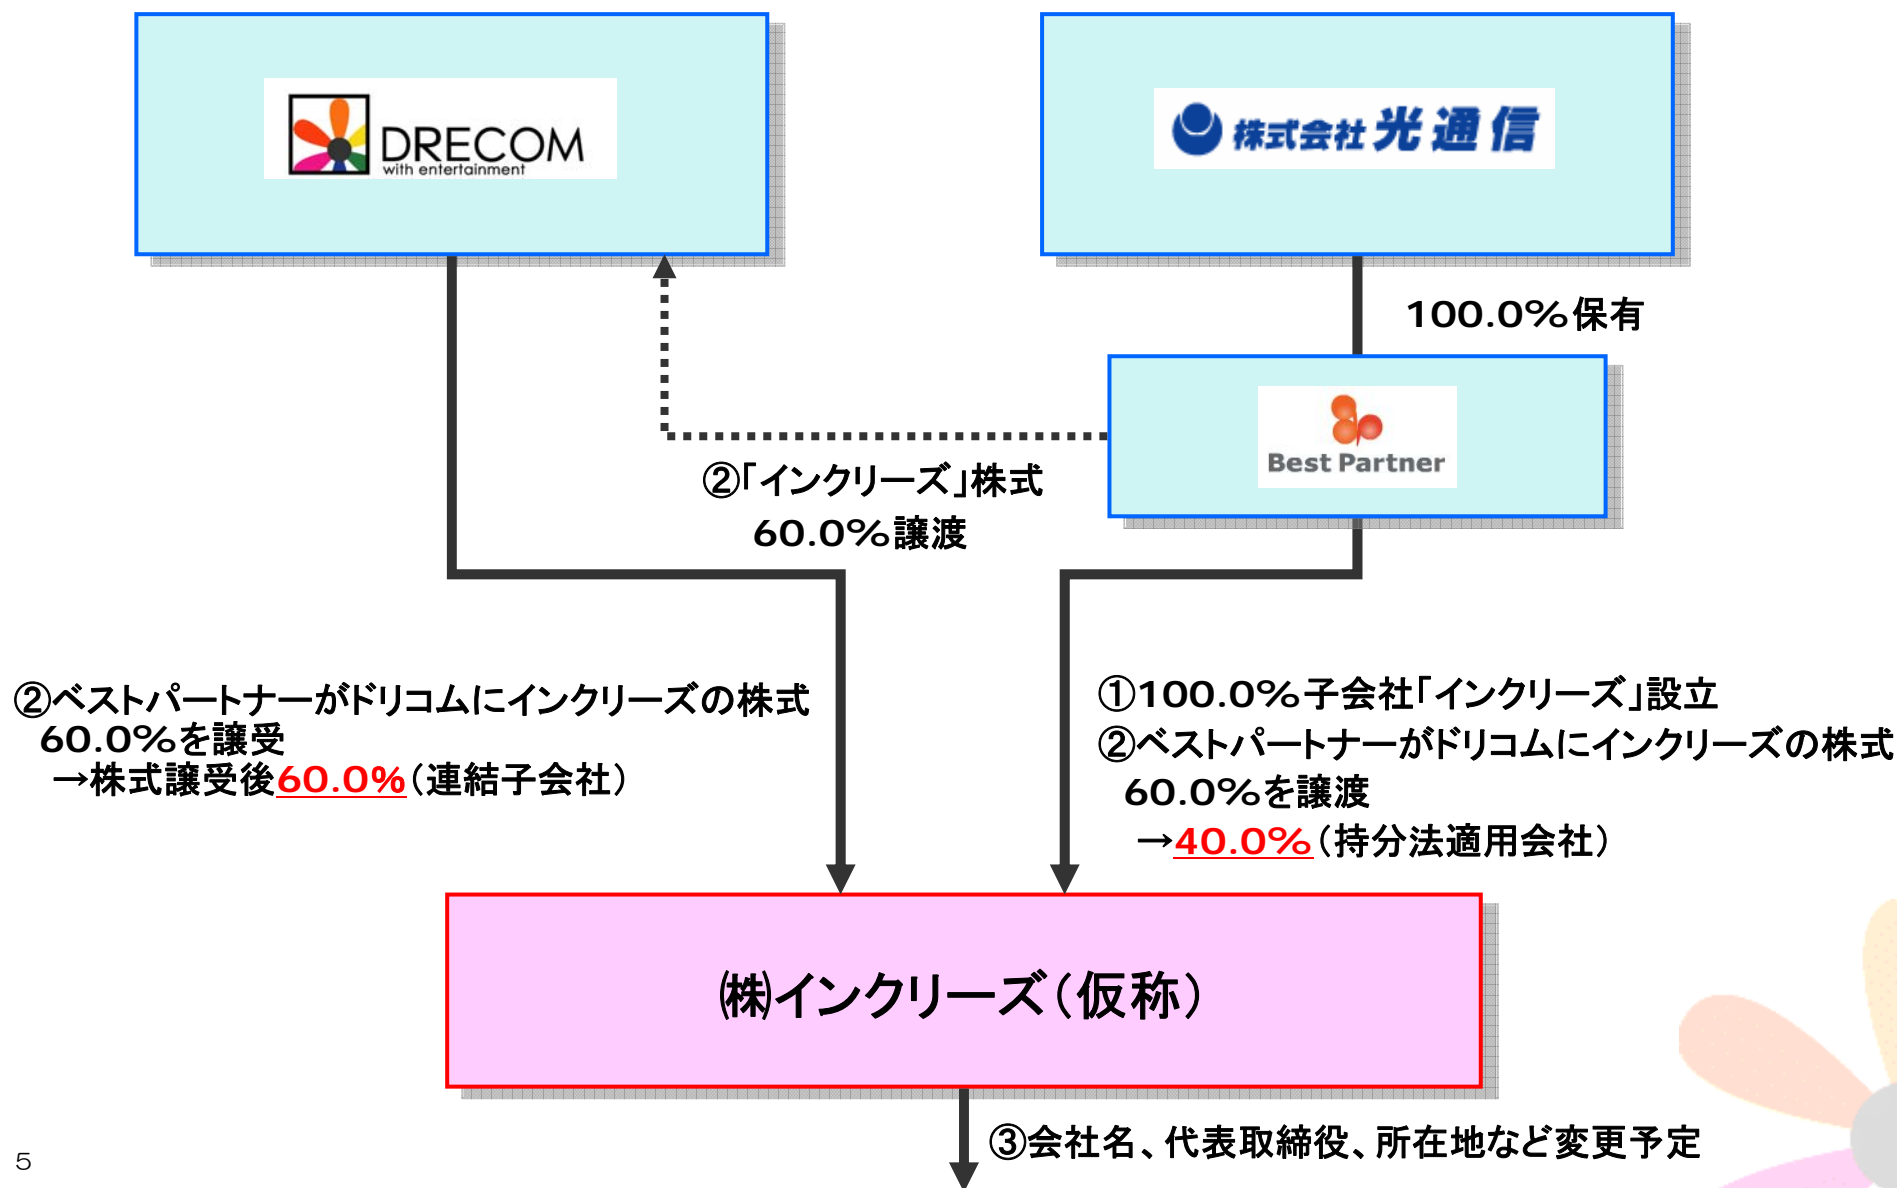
DRECOM
with entertainment

株式会社光通信

100.0%保有

Best Partner

②「インクリーズ」株式
60.0%譲渡

②ベストパートナーがドリコムにインクリーズの株式
60.0%を譲受
→株式譲受後60.0%（連結子会社）

①100.0%子会社「インクリーズ」設立
②ベストパートナーがドリコムにインクリーズの株式
60.0%を譲渡
→40.0%（持分法適用会社）

㈱インクリーズ（仮称）

③会社名、代表取締役、所在地など変更予定

5